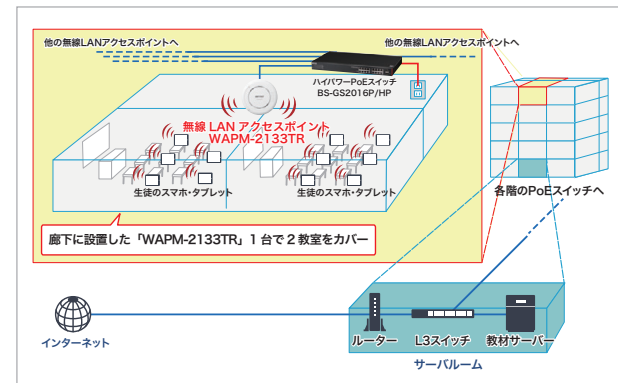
他の無線LANアクセスポイントへ

他の無線LANアクセスポイントへ

ハイパワーPoEスイッチ
BS-GS2016P/HP

無線 LAN アクセスポイント
WAPM-2133TR

生徒のスマホ・タブレット

生徒のスマホ・タブレット

廊下に設置した「WAPM-2133TR」1 台で 2 教室をカバー

各階のPoEスイッチへ

インターネット

ルーター

L3スイッチ

教材サーバー

サーバルーム